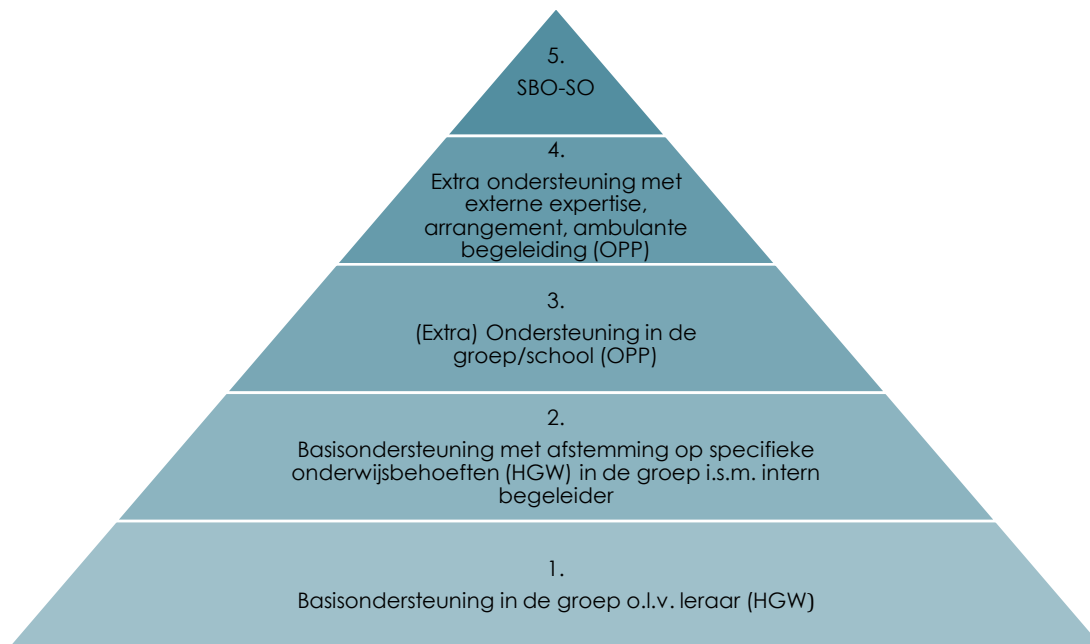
5.
SBO-SO

4.
Extra ondersteuning met externe expertise, arrangement, ambulante begeleiding (OPP)

3.
(Extra) Ondersteuning in de groep/school (OPP)

2.
Basisondersteuning met afstemming op specifieke onderwijsbehoeften (HGW) in de groep i.s.m. intern begeleider

1.
Basisondersteuning in de groep o.l.v. leraar (HGW)